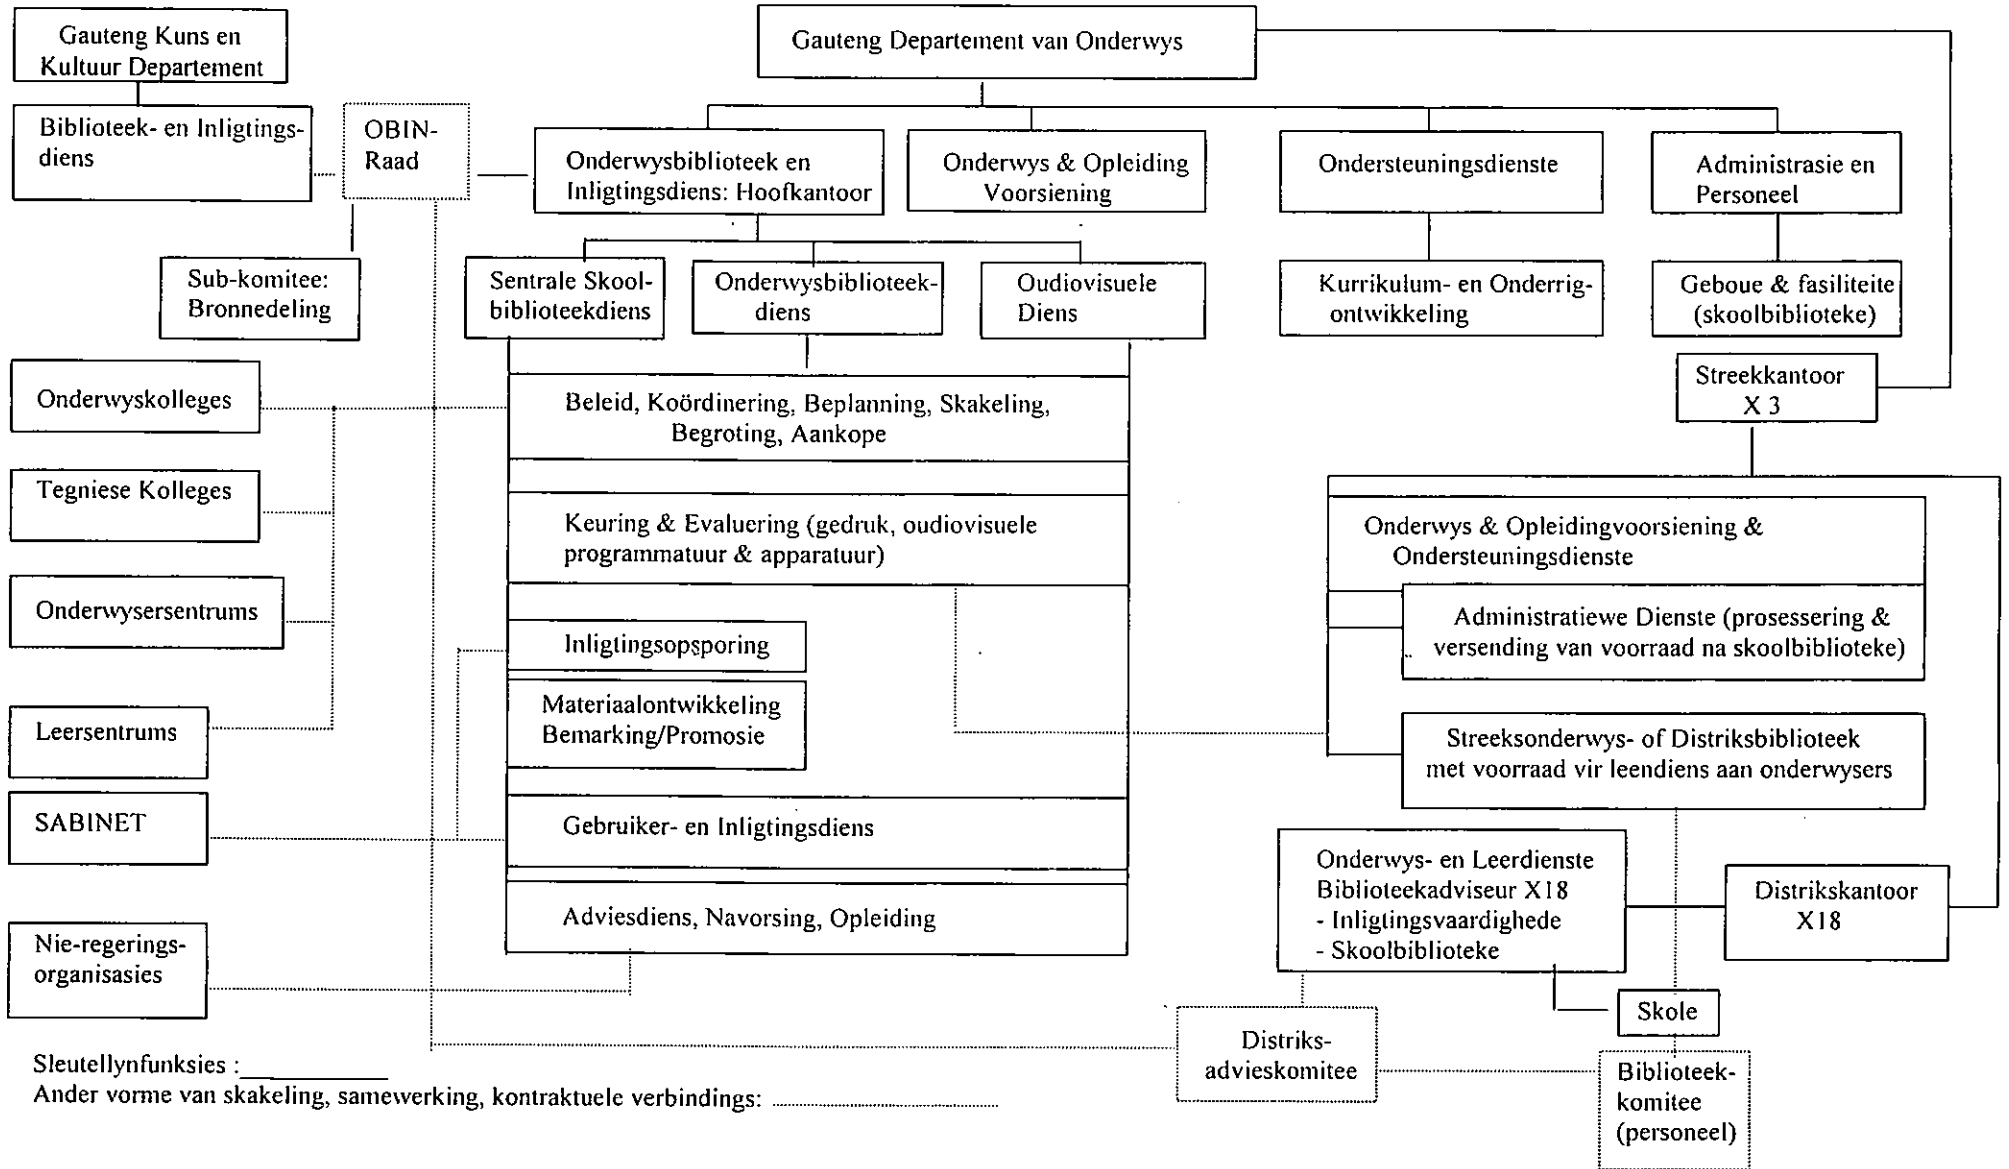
Gauteng Kuns en Kultuur Departement

Gauteng Departement van Onderwys

Biblioteek- en Inligtingsdiens

OBIN-Raad

Onderwysbiblioteek en Inligtingsdiens: Hoofkantoor

Onderwys & Opleiding Voorsiening

Ondersteuningsdienste

Administrasie en Personeel

Sub-komitee: Bronnedeling

Sentrale Skoolbiblioteekdiens

Onderwysbiblioteekdiens

Oudiovisuele Diens

Kurrikulum- en Onderrigontwikkeling

Geboue & fasiliteite (skoolbiblioteke)

Streekkantoor X 3

Onderwyskolleges

Beleid, Koördinering, Beplanning, Skakeling, Begroting, Aankope

Tegniese Kolleges

Keuring & Evaluering (gedruk, oudiovisuele programmatuur & apparatuur)

Onderwys & Opleidingvoorsiening & Ondersteuningsdienste

Onderwysersentrums

Administratiewe Dienste (prosessering & versending van voorraad na skoolbiblioteke)

Inligtingsopsporing

Materiaalontwikkeling Bemarking/Promosie

Leersentrums

Streeksonderwys- of Distriksbiblioteek met voorraad vir leendiens aan onderwysers

SABINET

Gebruiker- en Inligtingsdiens

Onderwys- en Leerdienste Biblioteekadviseur X18
- Inligtingsvaardighede
- Skoolbiblioteke

Distrikskantoor X18

Adviesdiens, Navorsing, Opleiding

Nie-regeringsorganisasies

Skole

Distriksadvieskomitee

Biblioteekkomitee (personeel)

Sleutellynfunksies :

Ander vorme van skakeling, samewerking, kontraktuele verbindings: